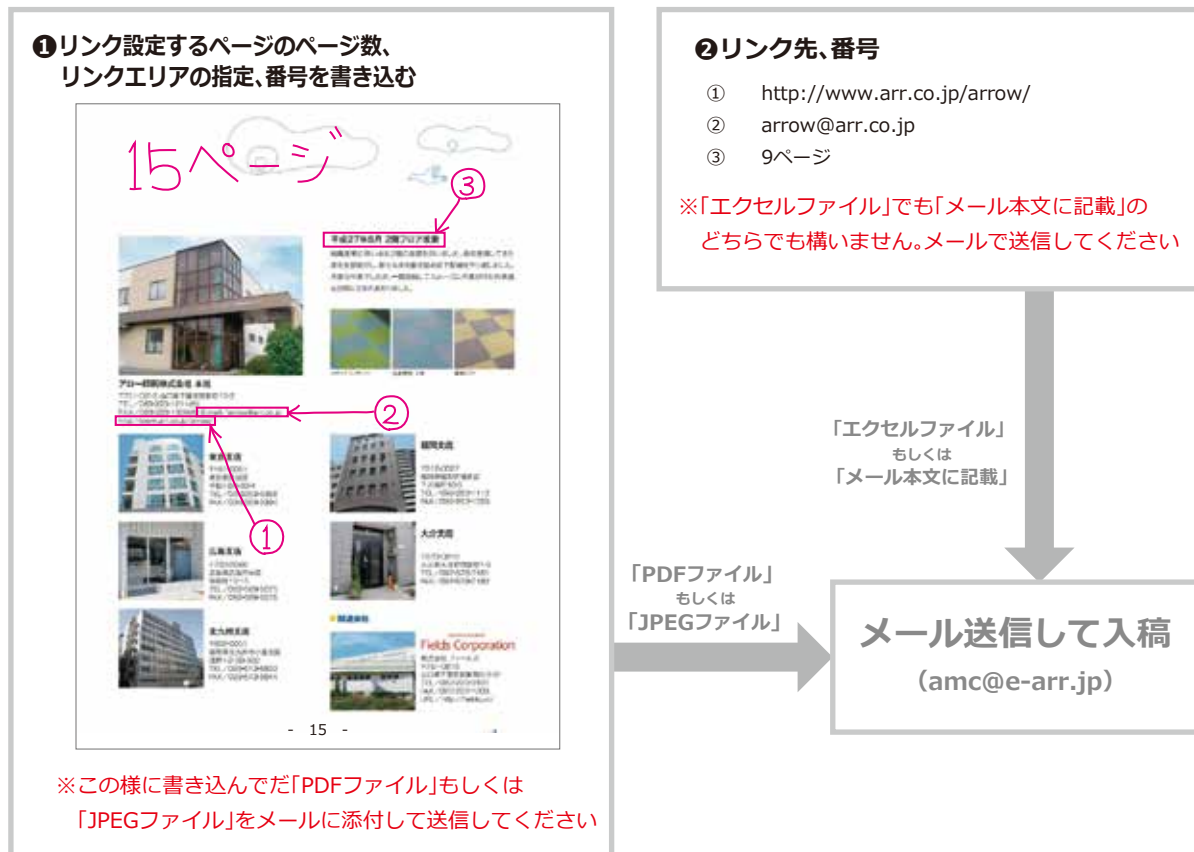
❶リンク設定するページのページ数、
リンクエリアの指定、番号を書き込む

15ページ

③

平成27年5月 2階フロア改装

②

①

Fields Corporation

- 15 -

※この様に書き込んでだ「PDFファイル」もしくは「JPEGファイル」をメールに添付して送信してください

❷リンク先、番号

① http://www.arr.co.jp/arrow/
② arrow@arr.co.jp
③ 9ページ

※「エクセルファイル」でも「メール本文に記載」のどちらでも構いません。メールで送信してください

「エクセルファイル」
もしくは
「メール本文に記載」

「PDFファイル」
もしくは
「JPEGファイル」

メール送信して入稿
（amc@e-arr.jp）